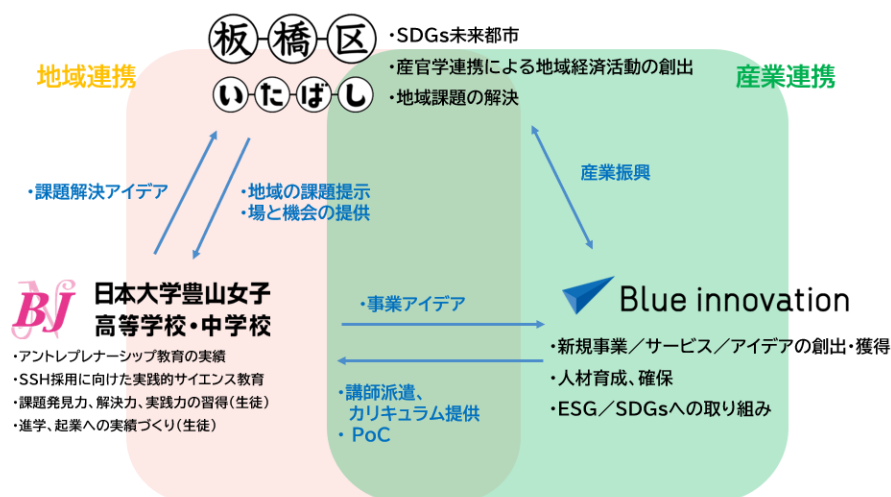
板橋区
いたばし

・SDGs未来都市
・産官学連携による地域経済活動の創出
・地域課題の解決

地域連携

産業連携

・課題解決アイデア

・地域の課題提示
・場と機会の提供

産業振興

BJ
日本大学豊山女子
高等学校・中学校

・アントレプレナーシップ教育の実績
・SSH採用に向けた実践的サイエンス教育
・課題発見力、解決力、実践力の習得(生徒)
・進学、起業への実績づくり(生徒)

・事業アイデア

・講師派遣、
カリキュラム提供
・PoC

Blue innovation

・新規事業／サービス／アイデアの創出・獲得
・人材育成、確保
・ESG／SDGsへの取り組み